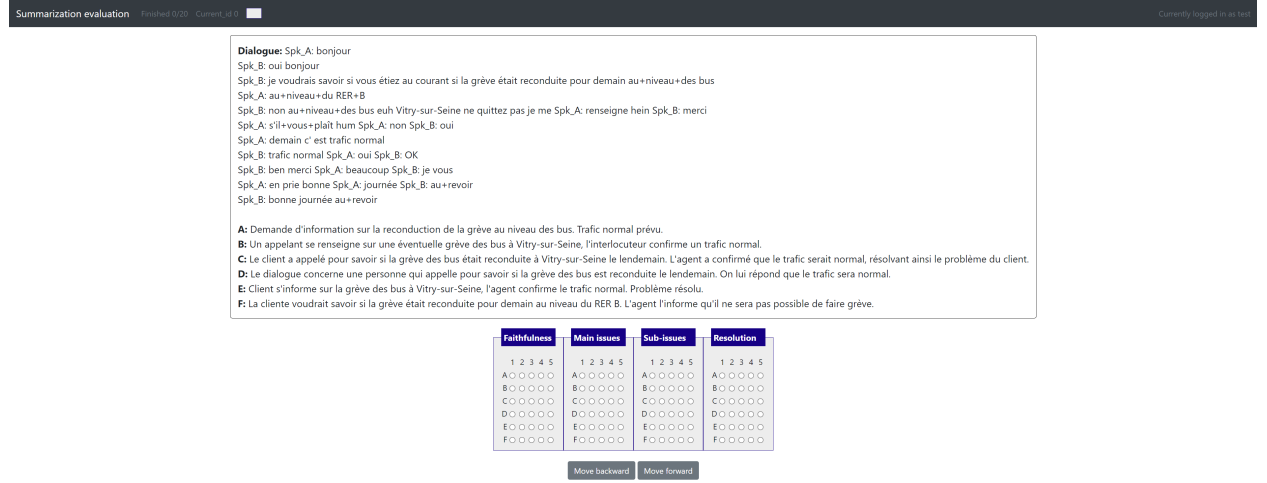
Summarization evaluation Finished 0/20 Current_id 0

Currently logged in as test

**Dialogue:** Spk_A: bonjour
Spk_B: oui bonjour
Spk_B: je voudrais savoir si vous étiez au courant si la grève était reconduite pour demain au+niveau+des bus
Spk_A: au+niveau+du RER+B
Spk_B: non au+niveau+des bus euh Vitry-sur-Seine ne quittez pas je me Spk_A: renseigne hein Spk_B: merci
Spk_A: s'il+vous+plaît hum Spk_A: non Spk_B: oui
Spk_A: demain c' est trafic normal
Spk_B: trafic normal Spk_A: oui Spk_B: OK
Spk_B: ben merci Spk_A: beaucoup Spk_B: je vous
Spk_A: en prie bonne Spk_A: journée Spk_B: au+revoir
Spk_B: bonne journée au+revoir

**A:** Demande d'information sur la reconduction de la grève au niveau des bus. Trafic normal prévu.
**B:** Un appelant se renseigne sur une éventuelle grève des bus à Vitry-sur-Seine, l'interlocuteur confirme un trafic normal.
**C:** Le client a appelé pour savoir si la grève des bus était reconduite à Vitry-sur-Seine le lendemain. L'agent a confirmé que le trafic serait normal, résolvant ainsi le problème du client.
**D:** Le dialogue concerne une personne qui appelle pour savoir si la grève des bus est reconduite le lendemain. On lui répond que le trafic sera normal.
**E:** Client s'informe sur la grève des bus à Vitry-sur-Seine, l'agent confirme le trafic normal. Problème résolu.
**F:** La cliente voudrait savoir si la grève était reconduite pour demain au niveau du RER B. L'agent l'informe qu'il ne sera pas possible de faire grève.

Faithfulness
1 2 3 4 5
A
B
C
D
E
F

Main issues
1 2 3 4 5
A
B
C
D
E
F

Sub-issues
1 2 3 4 5
A
B
C
D
E
F

Resolution
1 2 3 4 5
A
B
C
D
E
F

Move backward Move forward